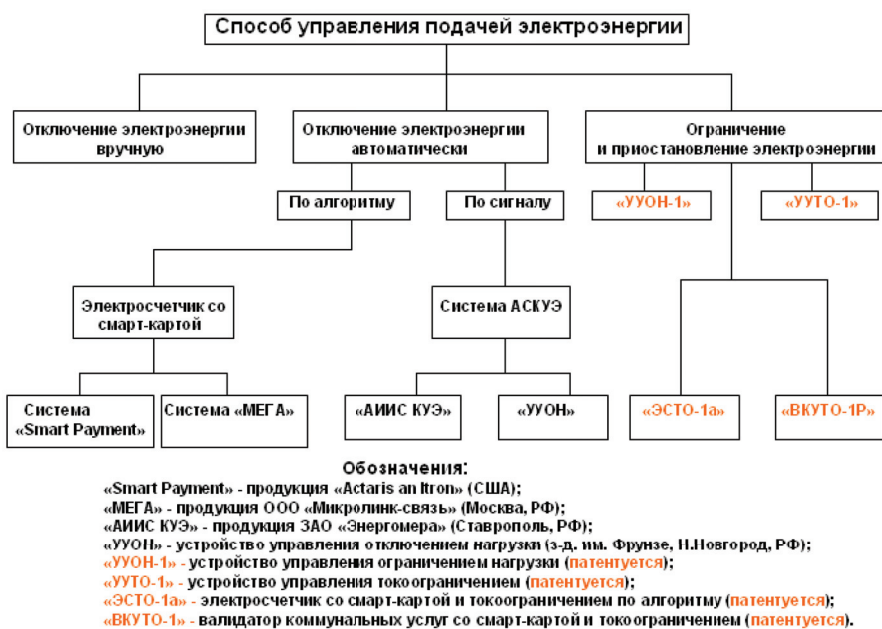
Способ управления подачей электроэнергии

Отключение электроэнергии вручную

Отключение электроэнергии автоматически

Ограничение и приостановление электроэнергии

По алгоритму

По сигналу

«УУОН-1»

«УУТО-1»

Электросчетчик со смарт-картой

Система АСКУЭ

Система «Smart Payment»

Система «МЕГА»

«АИИС КУЭ»

«УУОН»

«ЭСТО-1а»

«ВКУТО-1Р»

Обозначения:

«Smart Payment» - продукция «Actaris an Itron» (США);
«МЕГА» - продукция ООО «Микролинк-связь» (Москва, РФ);
«АИИС КУЭ» - продукция ЗАО «Энергомера» (Ставрополь, РФ);
«УУОН» - устройство управления отключением нагрузки (з-д. им. Фрунзе, Н.Новгород, РФ);
«УУОН-1» - устройство управления ограничением нагрузки (патентуется);
«УУТО-1» - устройство управления токоограничением (патентуется);
«ЭСТО-1а» - электросчетчик со смарт-картой и токоограничением по алгоритму (патентуется);
«ВКУТО-1» - валидатор коммунальных услуг со смарт-картой и токоограничением (патентуется).